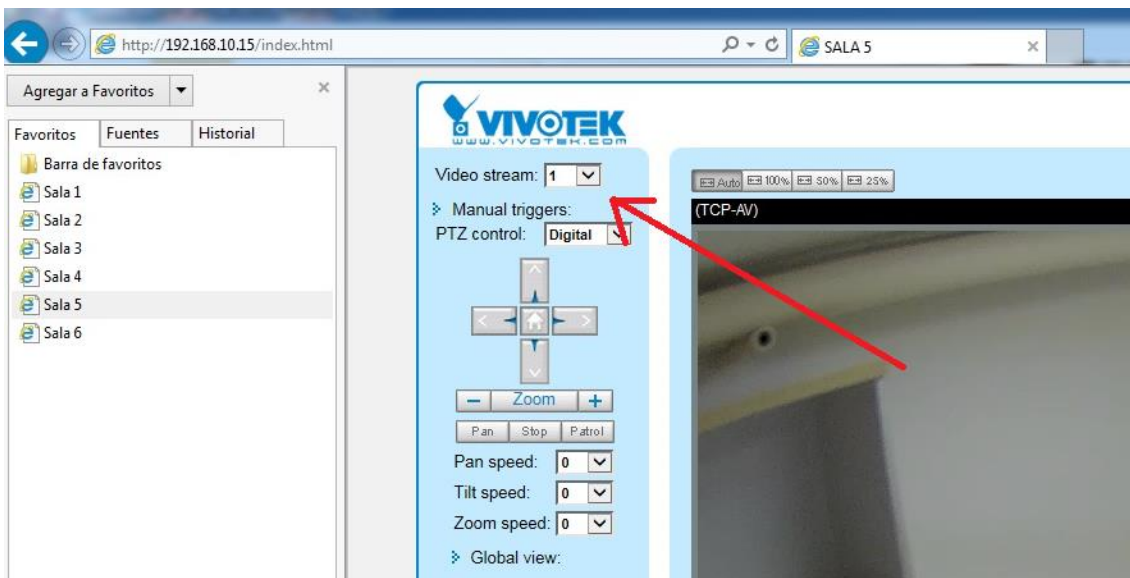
http://192.168.10.15/index.html

SALA 5

Agregar a Favoritos

Favoritos | Fuentes | Historial

Barra de favoritos
Sala 1
Sala 2
Sala 3
Sala 4
Sala 5
Sala 6

VIVOTEK
WWW.VIVOTEK.COM

Video stream: 1

Manual triggers:

PTZ control: Digital

Zoom

Pan | Stop | Patrol

Pan speed: 0

Tilt speed: 0

Zoom speed: 0

Global view:

Auto | 100% | 50% | 25%

(TCP-AV)